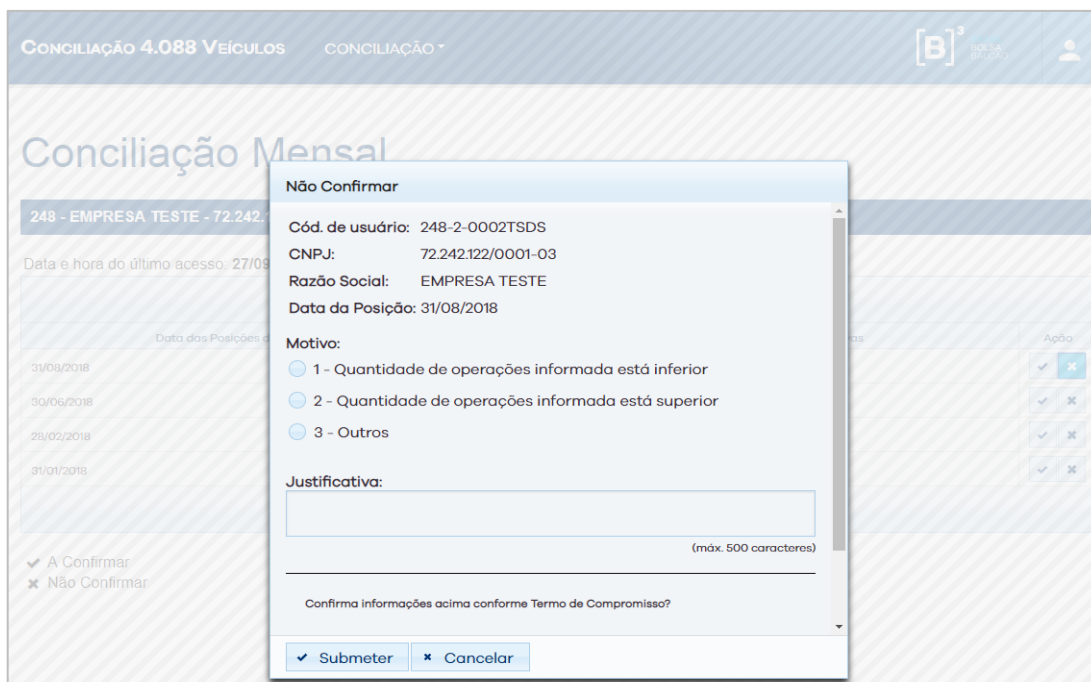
CONCILIAÇÃO 4.088 VEÍCULOS CONCILIAÇÃO

[B]³ BOLSA BALCÃO

Conciliação Mensal

248 - EMPRESA TESTE - 72.242.

Data e hora do último acesso: 27/09

Data das Posições

Ação

31/08/2018

30/06/2018

28/02/2018

31/01/2018

A Confirmar
Não Confirmar

Não Confirmar

Cód. de usuário: 248-2-0002TSDS
CNPJ: 72.242.122/0001-03
Razão Social: EMPRESA TESTE
Data da Posição: 31/08/2018

Motivo:
1 - Quantidade de operações informada está inferior
2 - Quantidade de operações informada está superior
3 - Outros

Justificativa:

(máx. 500 caracteres)

Confirma informações acima conforme Termo de Compromisso?

Submeter Cancelar